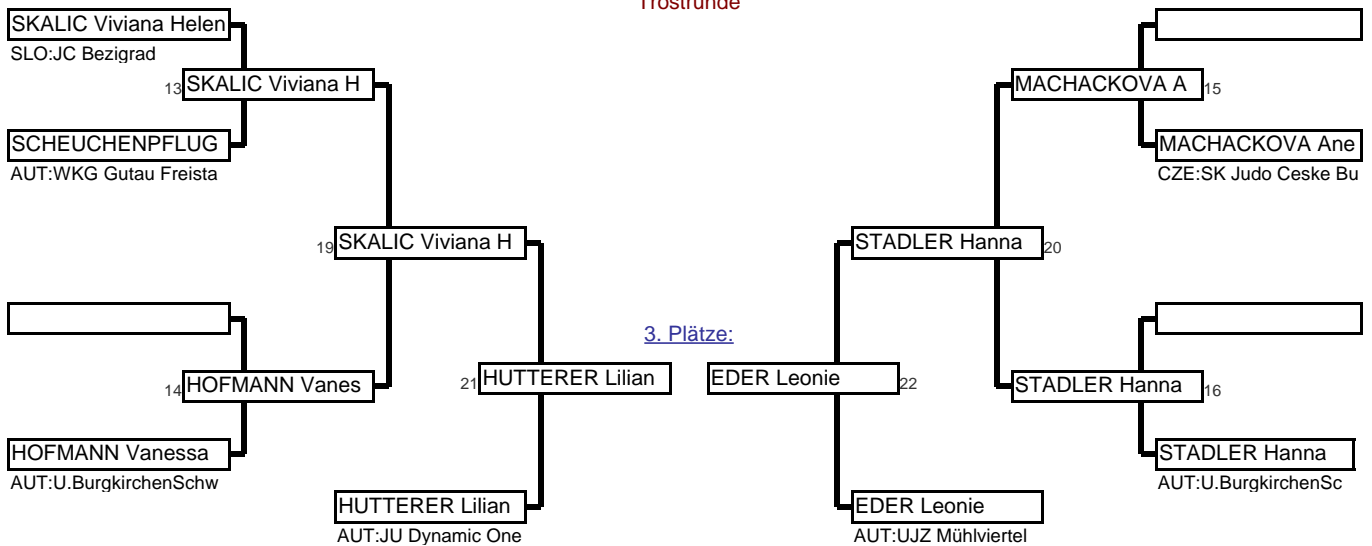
Trostrunde

SKALIC Viviana Helen
SLO:JC Bezigrad

13 SKALIC Viviana H

SCHEUCHENPFLUG
AUT:WKG Gutau Freista

19 SKALIC Viviana H

14 HOFMANN Vanes

HOFMANN Vanessa
AUT:U.BurgkirchenSchw

21 HUTTERER Lilian

HUTTERER Lilian
AUT:JU Dynamic One

3. Plätze:

EDER Leonie 22

EDER Leonie
AUT:UJZ Mühlviertel

MACHACKOVA A 15

MACHACKOVA Ane
CZE:SK Judo Ceske Bu

STADLER Hanna 20

STADLER Hanna 16

STADLER Hanna
AUT:U.BurgkirchenSc